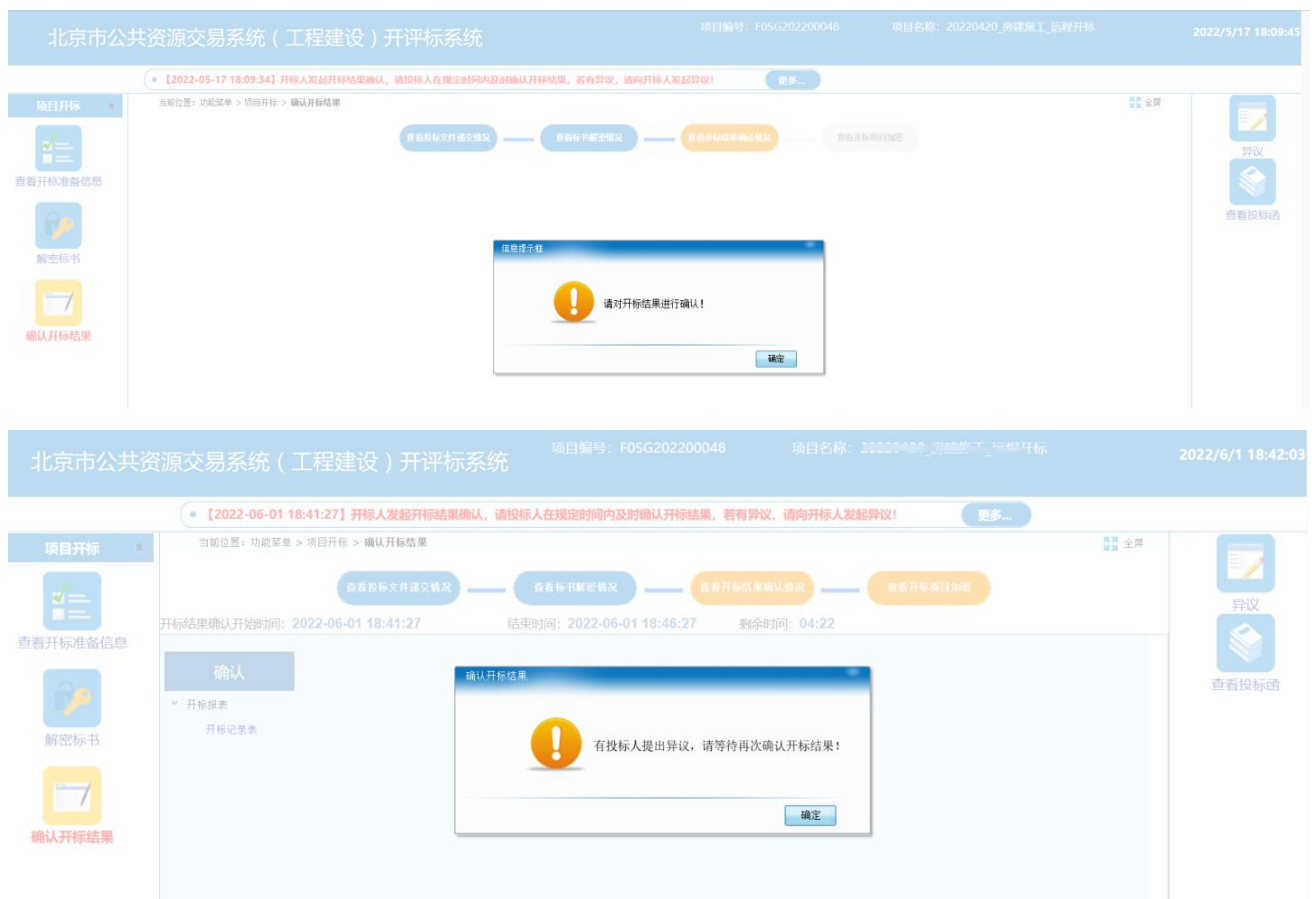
北京市公共资源交易系统（工程建设）开评标系统

项目编号：F0SG202200048

项目名称：20220420_房建施工_远程开标

2022/5/17 18:09:45

【2022-05-17 18:09:34】开标人发起开标结果确认，请投标人在规定时间内及时确认开标结果，若有异议，请向开标人发起异议！

更多...

项目开标

当前位置：功能菜单 > 项目开标 > 确认开标结果

全屏

查看投标文件递交情况

查看标书解密情况

查看开标结果确认情况

查看开标项目加密

查看开标准备信息

解密标书

确认开标结果

异议

查看投标函

信息提示框

请对开标结果进行确认！

确定

北京市公共资源交易系统（工程建设）开评标系统

项目编号：F0SG202200048

项目名称：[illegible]_远程开标

2022/6/1 18:42:03

【2022-06-01 18:41:27】开标人发起开标结果确认，请投标人在规定时间内及时确认开标结果，若有异议，请向开标人发起异议！

更多...

项目开标

当前位置：功能菜单 > 项目开标 > 确认开标结果

全屏

查看投标文件递交情况

查看标书解密情况

查看开标结果确认情况

查看开标项目加密

开标结果确认开始时间：2022-06-01 18:41:27

结束时间：2022-06-01 18:46:27

剩余时间：04:22

查看开标准备信息

确认

开标报表

开标记录表

解密标书

确认开标结果

异议

查看投标函

确认开标结果

有投标人提出异议，请等待再次确认开标结果！

确定